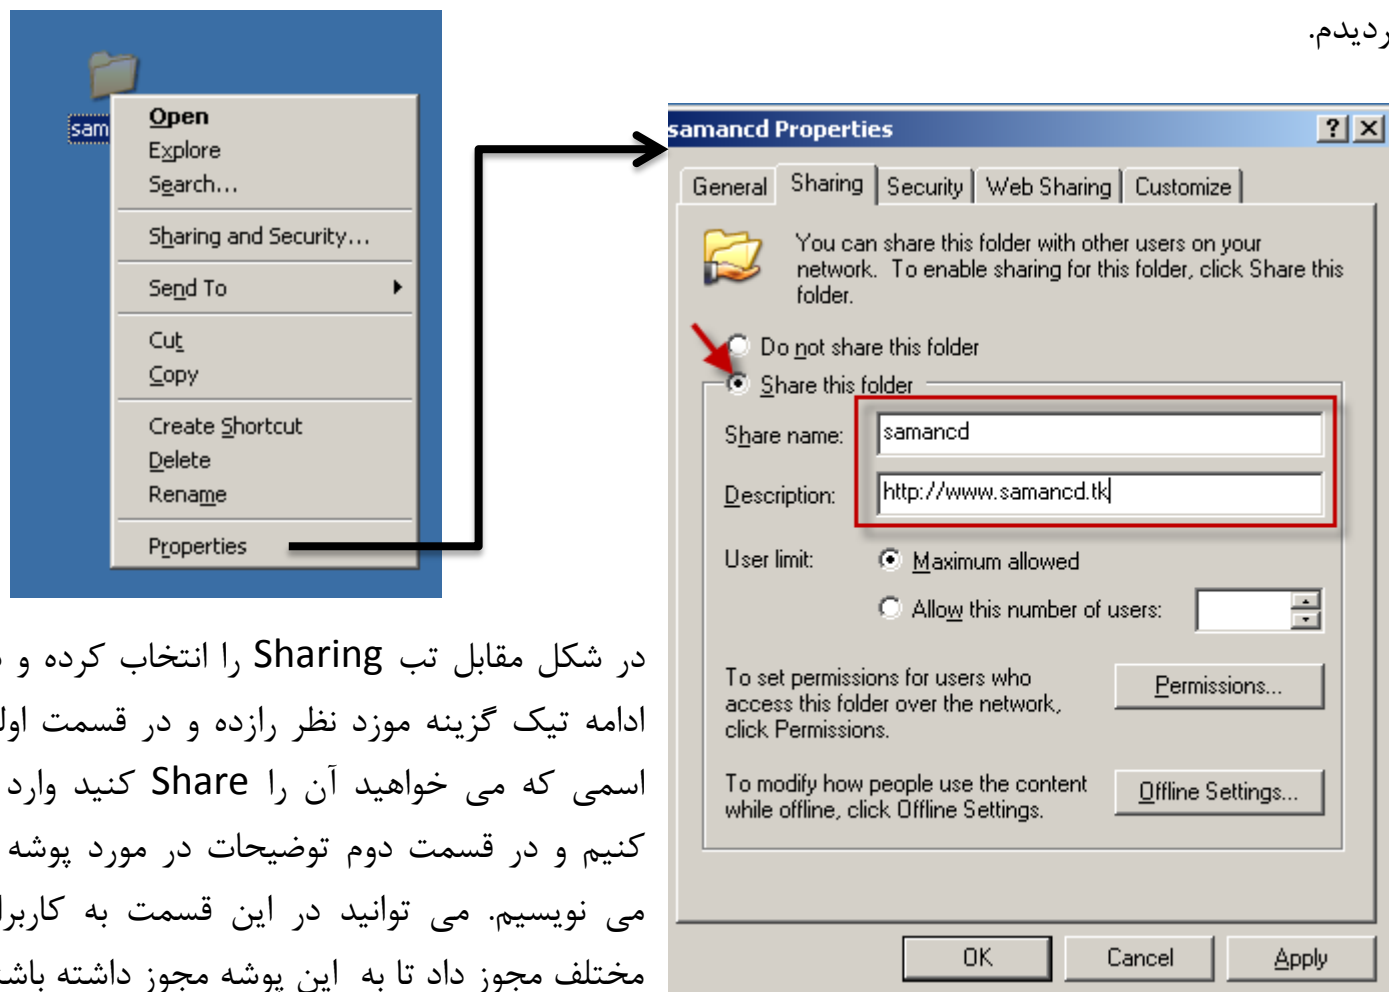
ردیدم.

sam

Open
Explore
Search...
Sharing and Security...
Send To
Cut
Copy
Create Shortcut
Delete
Rename
Properties

samancd Properties
?
General
Sharing
Security
Web Sharing
Customize
You can share this folder with other users on your network. To enable sharing for this folder, click Share this folder.
Do not share this folder
Share this folder
Share name: samancd
Description: http://www.samancd.tk
User limit:
Maximum allowed
Allow this number of users:
To set permissions for users who access this folder over the network, click Permissions.
Permissions...
To modify how people use the content while offline, click Offline Settings.
Offline Settings...
OK
Cancel
Apply

در شکل مقابل تب Sharing را انتخاب کرده و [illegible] ادامه تیک گزینه موزد نظر رازده و در قسمت اول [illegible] اسمی که می خواهید آن را Share کنید وارد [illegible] کنیم و در قسمت دوم توضیحات در مورد پوشه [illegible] می نویسیم. می توانید در این قسمت به کاربرا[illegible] مختلف مجوز داد تا به این پوشه مجوز داشته باش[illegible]